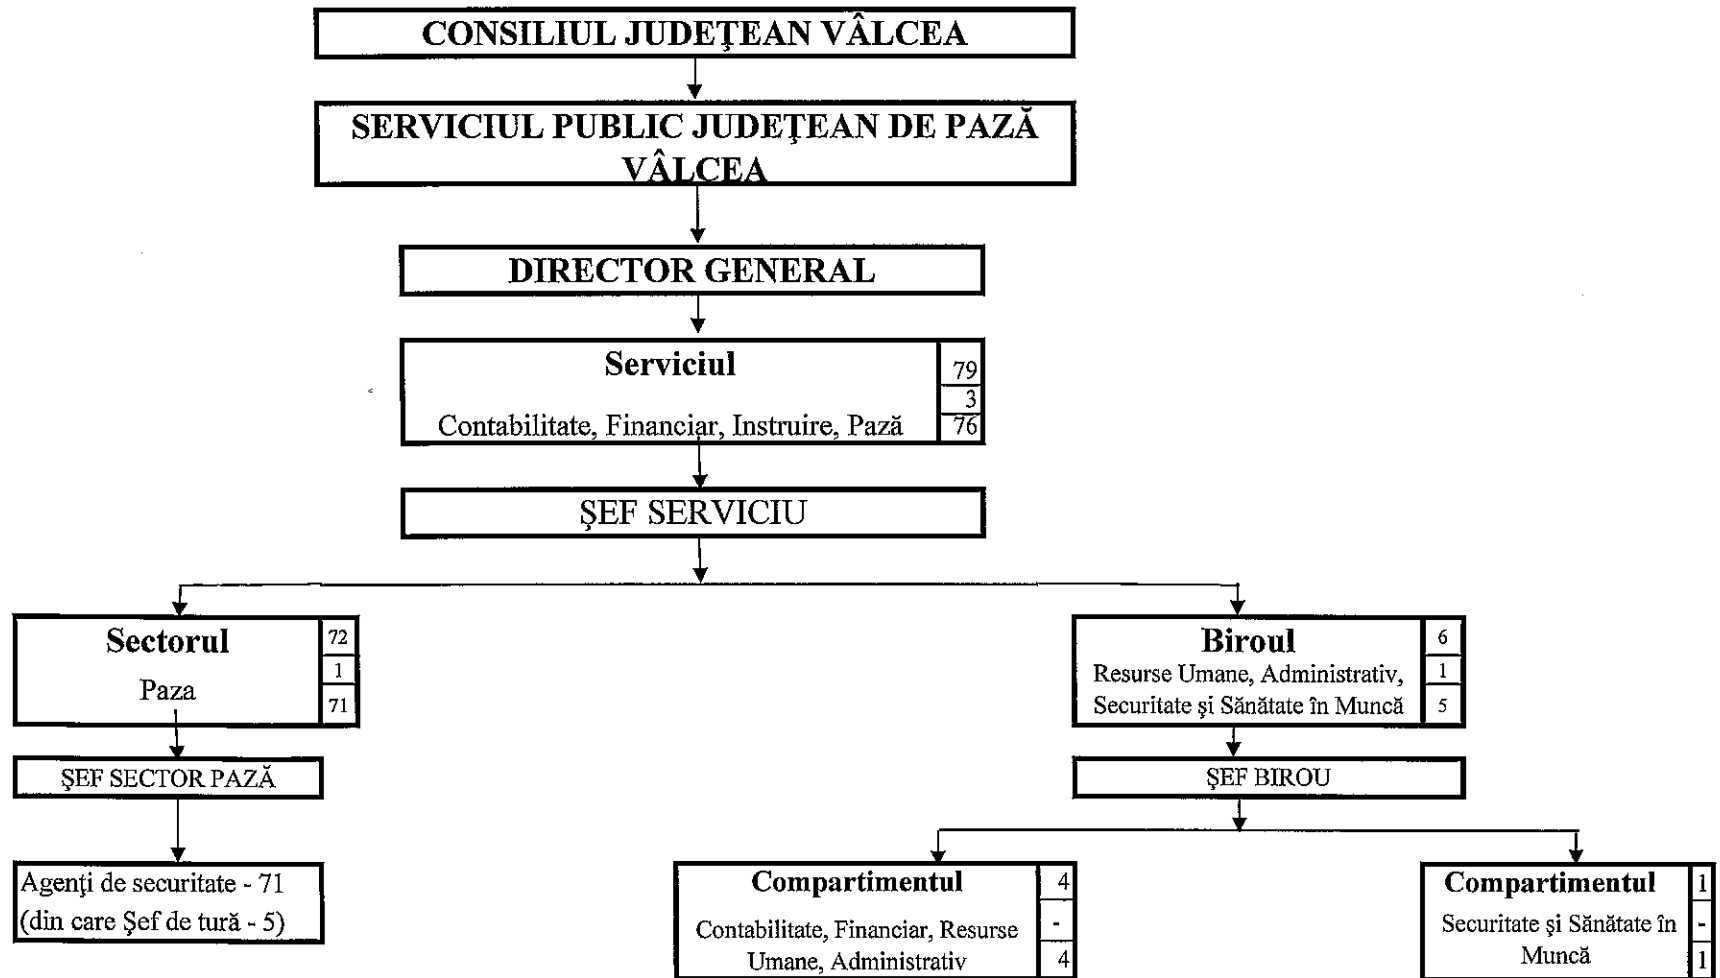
CONSILIUL JUDEŢEAN VÂLCEA

SERVICIUL PUBLIC JUDEŢEAN DE PAZĂ VÂLCEA

DIRECTOR GENERAL

Serviciul
Contabilitate, Financiar, Instruire, Pază

| 79 |
|---|
| 3 |
| 76 |

ŞEF SERVICIU

Sectorul
Paza

| 72 |
|---|
| 1 |
| 71 |

ŞEF SECTOR PAZĂ

Agenţi de securitate - 71 (din care Şef de tură - 5)

Biroul
Resurse Umane, Administrativ, Securitate şi Sănătate în Muncă

| 6 |
|---|
| 1 |
| 5 |

ŞEF BIROU

Compartimentul
Contabilitate, Financiar, Resurse Umane, Administrativ

| 4 |
|---|
| - |
| 4 |

Compartimentul
Securitate şi Sănătate în Muncă

| 1 |
|---|
| - |
| 1 |